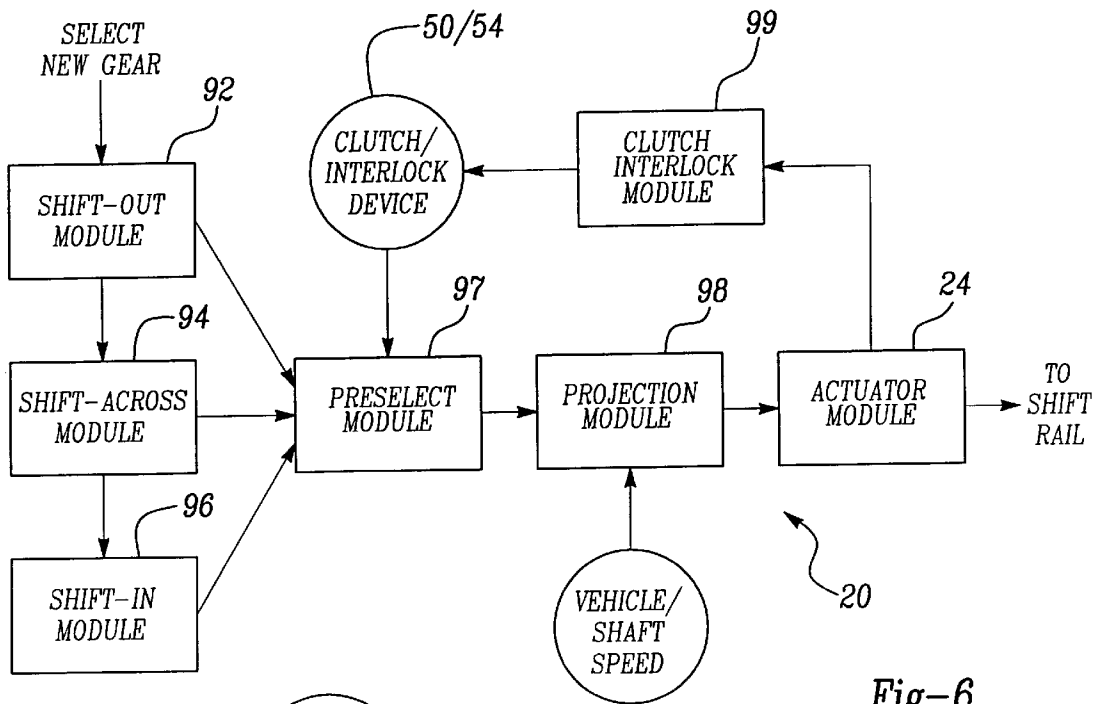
SELECT NEW GEAR

92

SHIFT-OUT MODULE

94

SHIFT-ACROSS MODULE

96

SHIFT-IN MODULE

50/54

CLUTCH/ INTERLOCK DEVICE

97

PRESELECT MODULE

99

CLUTCH INTERLOCK MODULE

98

PROJECTION MODULE

VEHICLE/ SHAFT SPEED

24

ACTUATOR MODULE

TO SHIFT RAIL

20

Fig-6